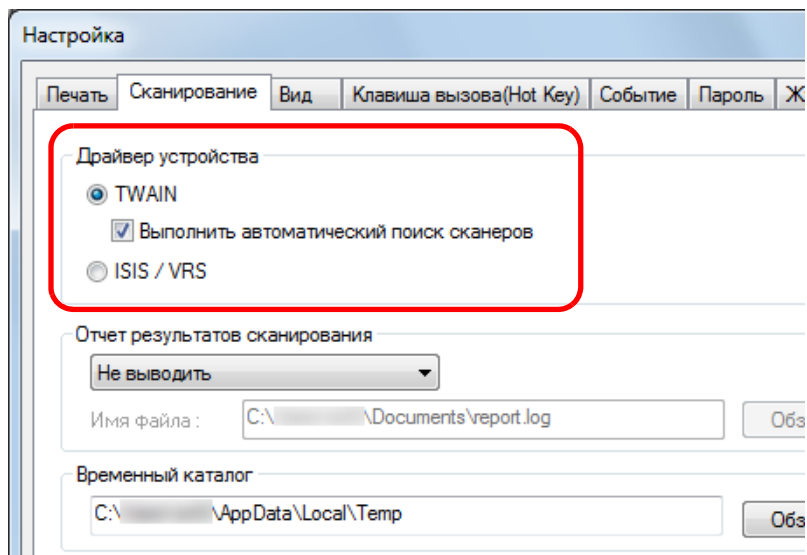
Настройка

Печать | Сканирование | Вид | Клавиша вызова(Hot Key) | Событие | Пароль | Ж

Драйвер устройства

TWAIN

Выполнить автоматический поиск сканеров

ISIS / VRS

Отчет результатов сканирования

Не выводить

Имя файла : C:\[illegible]\Documents\report.log Обз

Временный каталог

C:\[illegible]\AppData\Local\Temp Обз